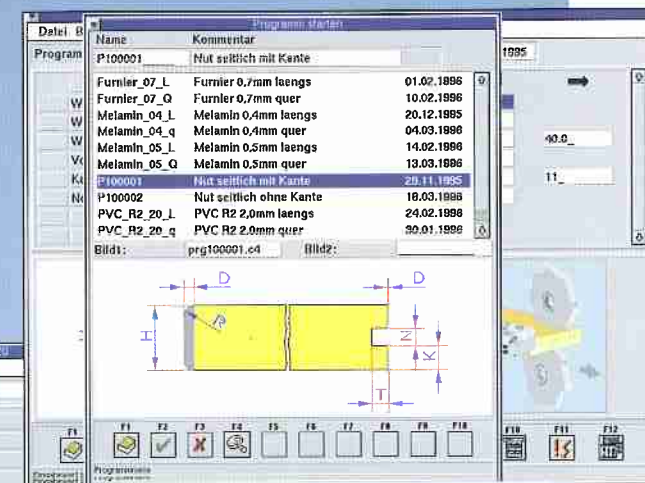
Datei B

Program

Programm starten

Name Kommentar

P100001 Nut seitlich mit Kante

1995

| | | |
|---|---|---|
| Furnier_07_L | Furnier 0,7mm laengs | 01.02.1996 |
| Furnier_07_Q | Furnier 0,7mm quer | 10.02.1996 |
| Melamin_04_L | Melamin 0,4mm laengs | 20.12.1995 |
| Melamin_04_q | Melamin 0,4mm quer | 04.03.1996 |
| Melamin_05_L | Melamin 0,5mm laengs | 14.02.1996 |
| Melamin_05_Q | Melamin 0,5mm quer | 13.03.1996 |
| P100001 | Nut seitlich mit Kante | 29.11.1995 |
| P100002 | Nut seitlich ohne Kante | 18.03.1996 |
| PVC_R2_20_L | PVC R2 2,0mm laengs | 24.02.1996 |
| PVC_R2_20_q | PVC R2 2,0mm quer | 30.01.1996 |

Bild1: prg100001.c4 Bild2:

W
W
W
Vo
Ke
No

40.0_
11_

D D R H N K T

F1 F2 F3 F4 F5 F6 F7 F8 F9 F10 F11 F12

Programmliste